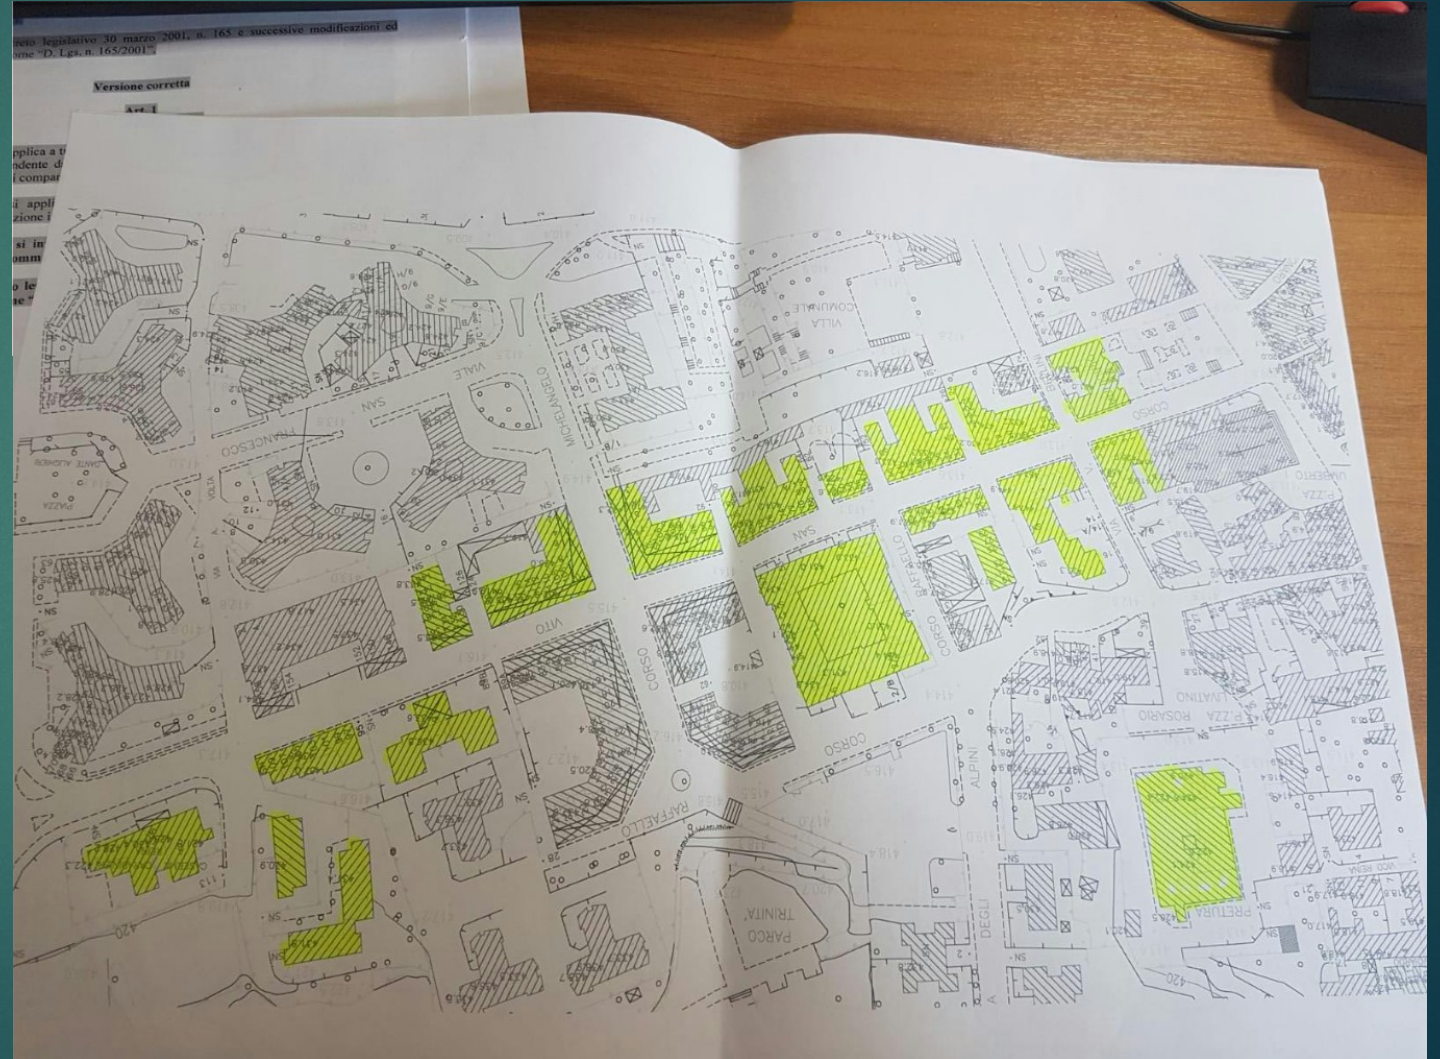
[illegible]reto legislativo 30 marzo 2001, n. 165 e successive modificazioni ed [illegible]one "D. Lgs. n. 165/2001".

Versione corretta

Art. 1

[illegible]pplica a t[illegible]
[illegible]endente d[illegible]
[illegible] compar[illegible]

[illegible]i appli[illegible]
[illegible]zione i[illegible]

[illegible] si in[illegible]
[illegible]omm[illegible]

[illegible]o le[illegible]
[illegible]ne "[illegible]

VIALE
SAN
FRANCESCO
MICHELANGELO
VILLA COMUNALE
CORSO
SAN
VITO
CORSO
RAFFAELLO
CORSO
UMBERTO
P.ZZA
VIA
VIA
VOLTA
A.
PIAZZA
DANTE ALIGHIERI
CORSO
RAFFAELLO
PARCO TRINITA'
ALPINI
DEGLI
A
P.ZZA ROSARIO
PRETURA
VICO BENA
NS
420